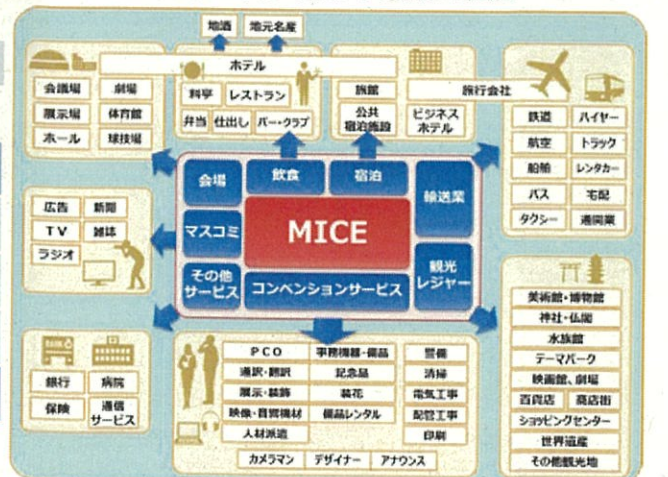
地酒
地元名産

ホテル
料亭
レストラン
弁当
仕出し
バー・クラブ

会議場
劇場
展示場
体育館
ホール
球技場

旅館
旅行会社
公共宿泊施設
ビジネスホテル

鉄道
ハイヤー
航空
トラック
船舶
レンタカー
バス
宅配
タクシー
運搬業

会場
飲食
宿泊
輸送業
マスコミ
MICE
その他サービス
コンベンションサービス
観光レジャー

広告
新聞
TV
雑誌
ラジオ

美術館・博物館
神社・仏閣
水族館
テーマパーク
映画館、劇場
百貨店
商店街
ショッピングセンター
世界遺産
その他観光地

銀行
病院
保険
通信サービス

PCO
事務機器・備品
警備
通訳・翻訳
記念品
清掃
展示・装飾
装花
電気工事
映像・音響機材
備品レンタル
配管工事
人材派遣
印刷
カメラマン
デザイナー
アナウンス